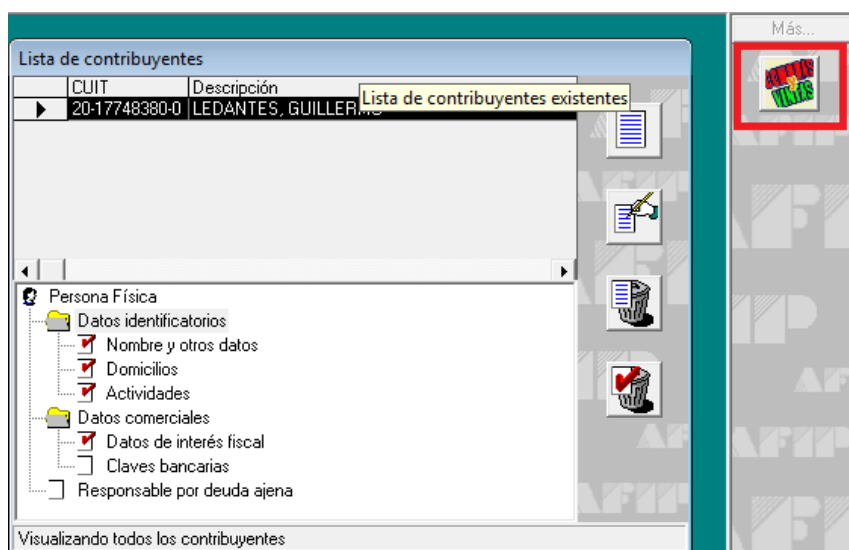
Más...

Lista de contribuyentes

| | CUIT | Descripción |
|---|---|---|
| ▶ | 20-17748380-0 | LEDANTES, GUILLERMO |

Lista de contribuyentes existentes

Persona Física
Datos identificatorios
Nombre y otros datos
Domicilios
Actividades
Datos comerciales
Datos de interés fiscal
Claves bancarias
Responsable por deuda ajena

Visualizando todos los contribuyentes